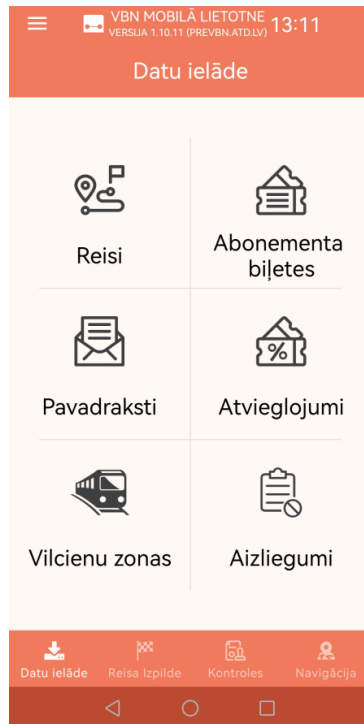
VBN MOBILĀ LIETOTNE
VERSIJA 1.10.11 (PREVBN.ATD.LV)
13:11

Datu ielāde

Reisi

Abonementa biļetes

Pavadraksti

Atvieglojumi

Vilcienu zonas

Aizliegumi

Datu ielāde
Reisa Izpilde
Kontroles
Navigācija